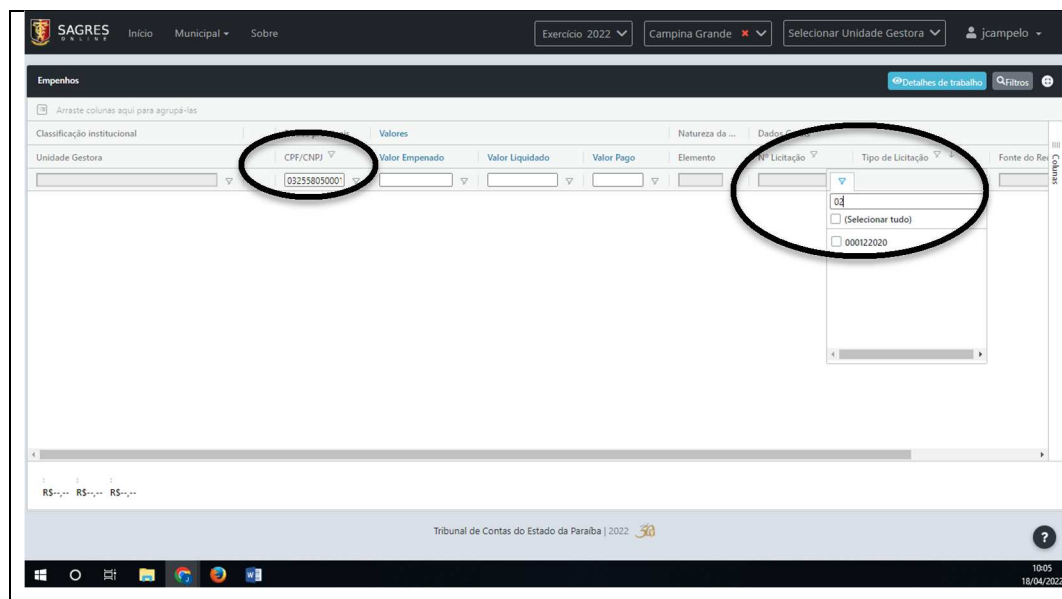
SAGRES ONLINE Início Municipal Sobre

Exercício 2022 Campina Grande Selecionar Unidade Gestora jcampelo

Empenhos

Detalhes de trabalho Filtros

Arraste colunas aqui para agrupá-las

Classificação institucional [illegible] Valores Natureza da ... Dados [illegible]

Unidade Gestora CPF/CNPJ Valor Empenado Valor Liquidado Valor Pago Elemento Nº Licitação Tipo de Licitação Fonte do Re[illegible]

03255805000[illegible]

02

(Selecionar tudo)

000122020

Colunas

R$--,-- R$--,-- R$--,--

Tribunal de Contas do Estado da Paraíba | 2022

?

10:05
18/04/2022